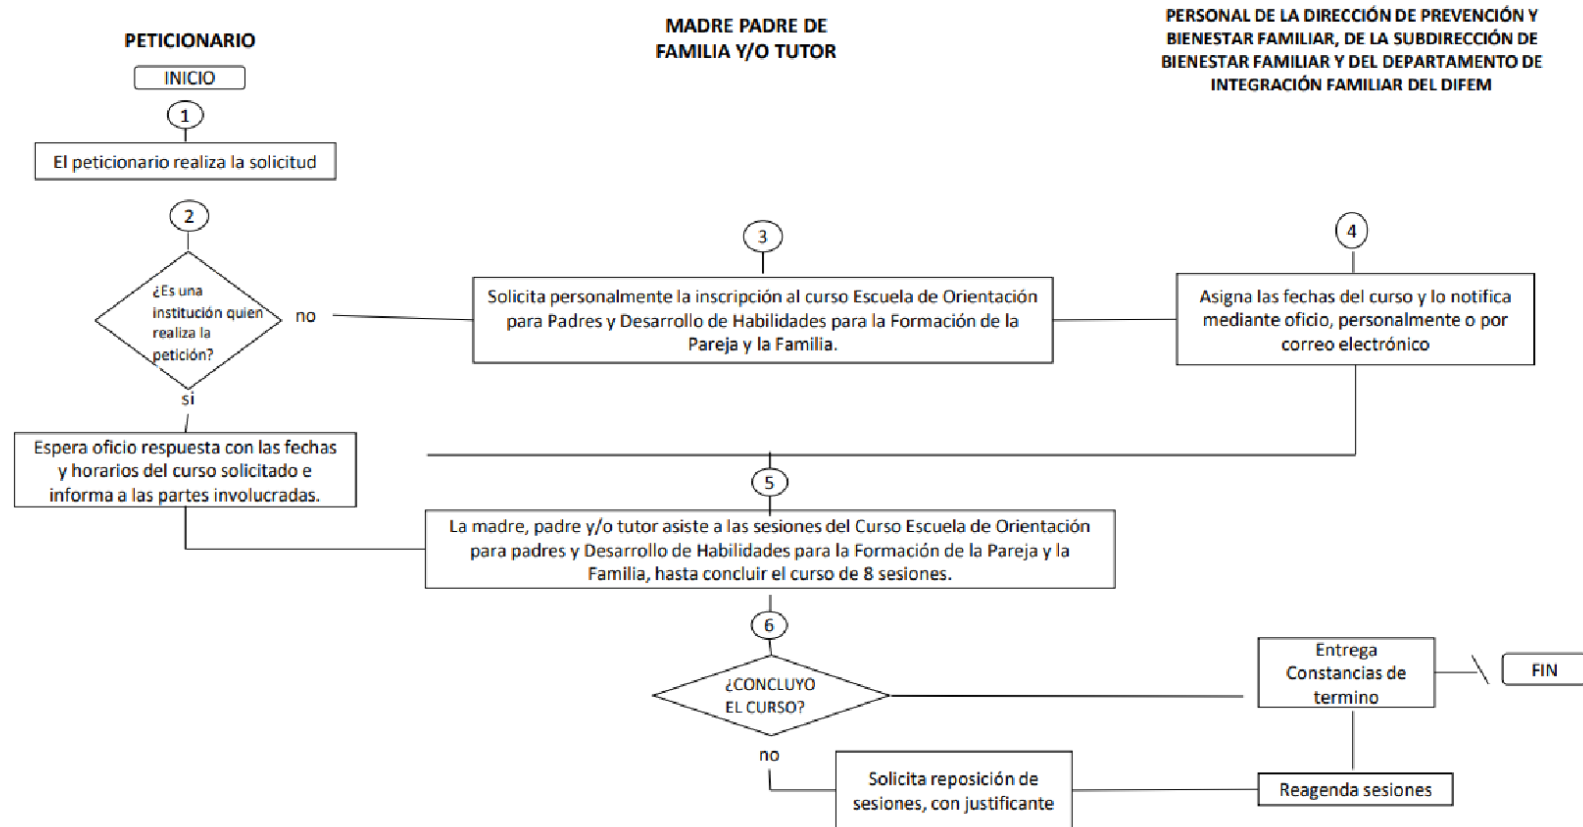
PETICIONARIO

MADRE PADRE DE FAMILIA Y/O TUTOR

PERSONAL DE LA DIRECCIÓN DE PREVENCIÓN Y BIENESTAR FAMILIAR, DE LA SUBDIRECCIÓN DE BIENESTAR FAMILIAR Y DEL DEPARTAMENTO DE INTEGRACIÓN FAMILIAR DEL DIFEM

INICIO

1

El peticionario realiza la solicitud

2

¿Es una institución quien realiza la petición?

no

si

3

Solicita personalmente la inscripción al curso Escuela de Orientación para Padres y Desarrollo de Habilidades para la Formación de la Pareja y la Familia.

4

Asigna las fechas del curso y lo notifica mediante oficio, personalmente o por correo electrónico

Espera oficio respuesta con las fechas y horarios del curso solicitado e informa a las partes involucradas.

5

La madre, padre y/o tutor asiste a las sesiones del Curso Escuela de Orientación para padres y Desarrollo de Habilidades para la Formación de la Pareja y la Familia, hasta concluir el curso de 8 sesiones.

6

¿CONCLUYO EL CURSO?

no

Entrega Constancias de termino

FIN

Solicita reposición de sesiones, con justificante

Reagenda sesiones